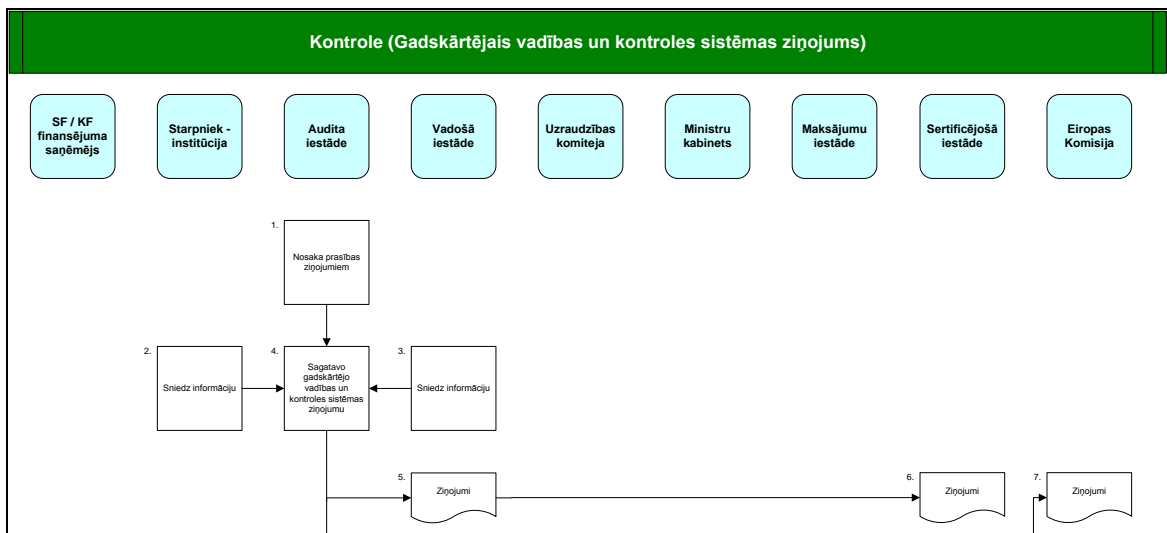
Kontrole (Gadskārtējais vadības un kontroles sistēmas ziņojums)

SF / KF finansējuma saņēmējs

Starpniek - institūcija

Audita iestāde

Vadošā iestāde

Uzraudzības komiteja

Ministru kabinets

Maksājumu iestāde

Sertificējošā iestāde

Eiropas Komisija

1.
Nosaka prasības ziņojumiem

2.
Sniedz informāciju

4.
Sagatavo gadskārtējo vadības un kontroles sistēmas ziņojumu

3.
Sniedz informāciju

5.
Ziņojumi

6.
Ziņojumi

7.
Ziņojumi